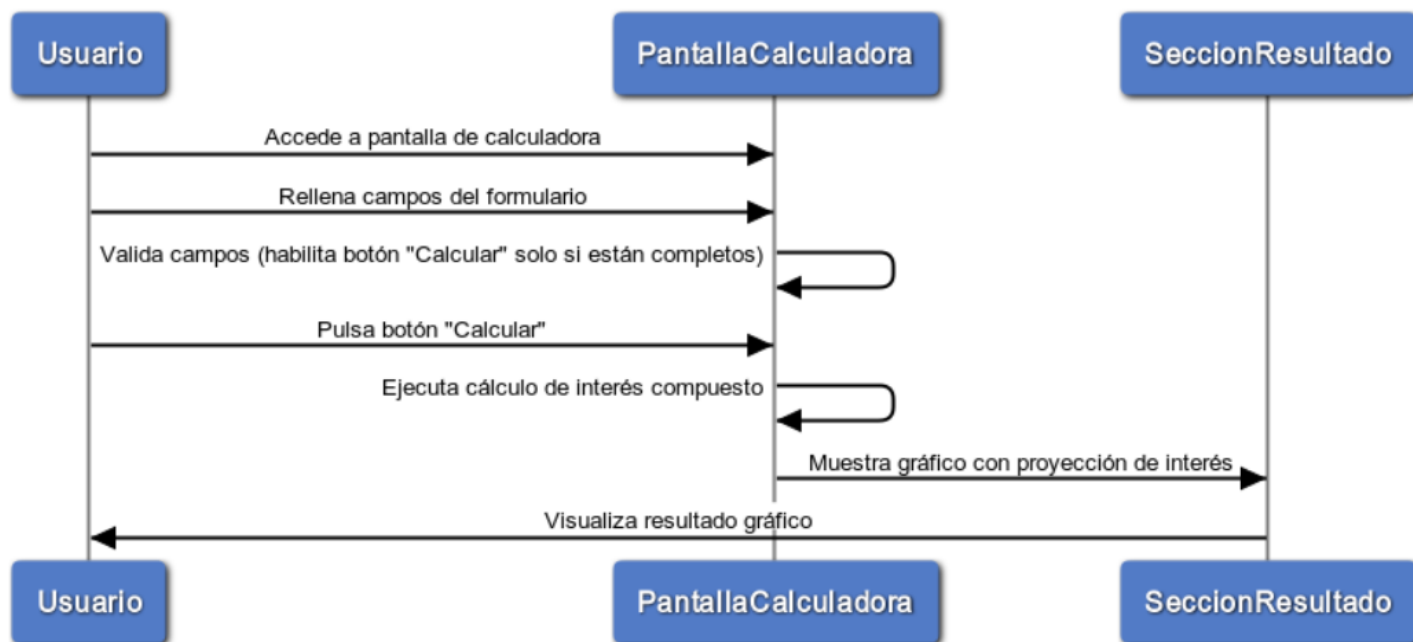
Usuario

PantallaCalculadora

SeccionResultado

Accede a pantalla de calculadora

Rellena campos del formulario

Valida campos (habilita botón "Calcular" solo si están completos)

Pulsa botón "Calcular"

Ejecuta cálculo de interés compuesto

Muestra gráfico con proyección de interés

Visualiza resultado gráfico

Usuario

PantallaCalculadora

SeccionResultado